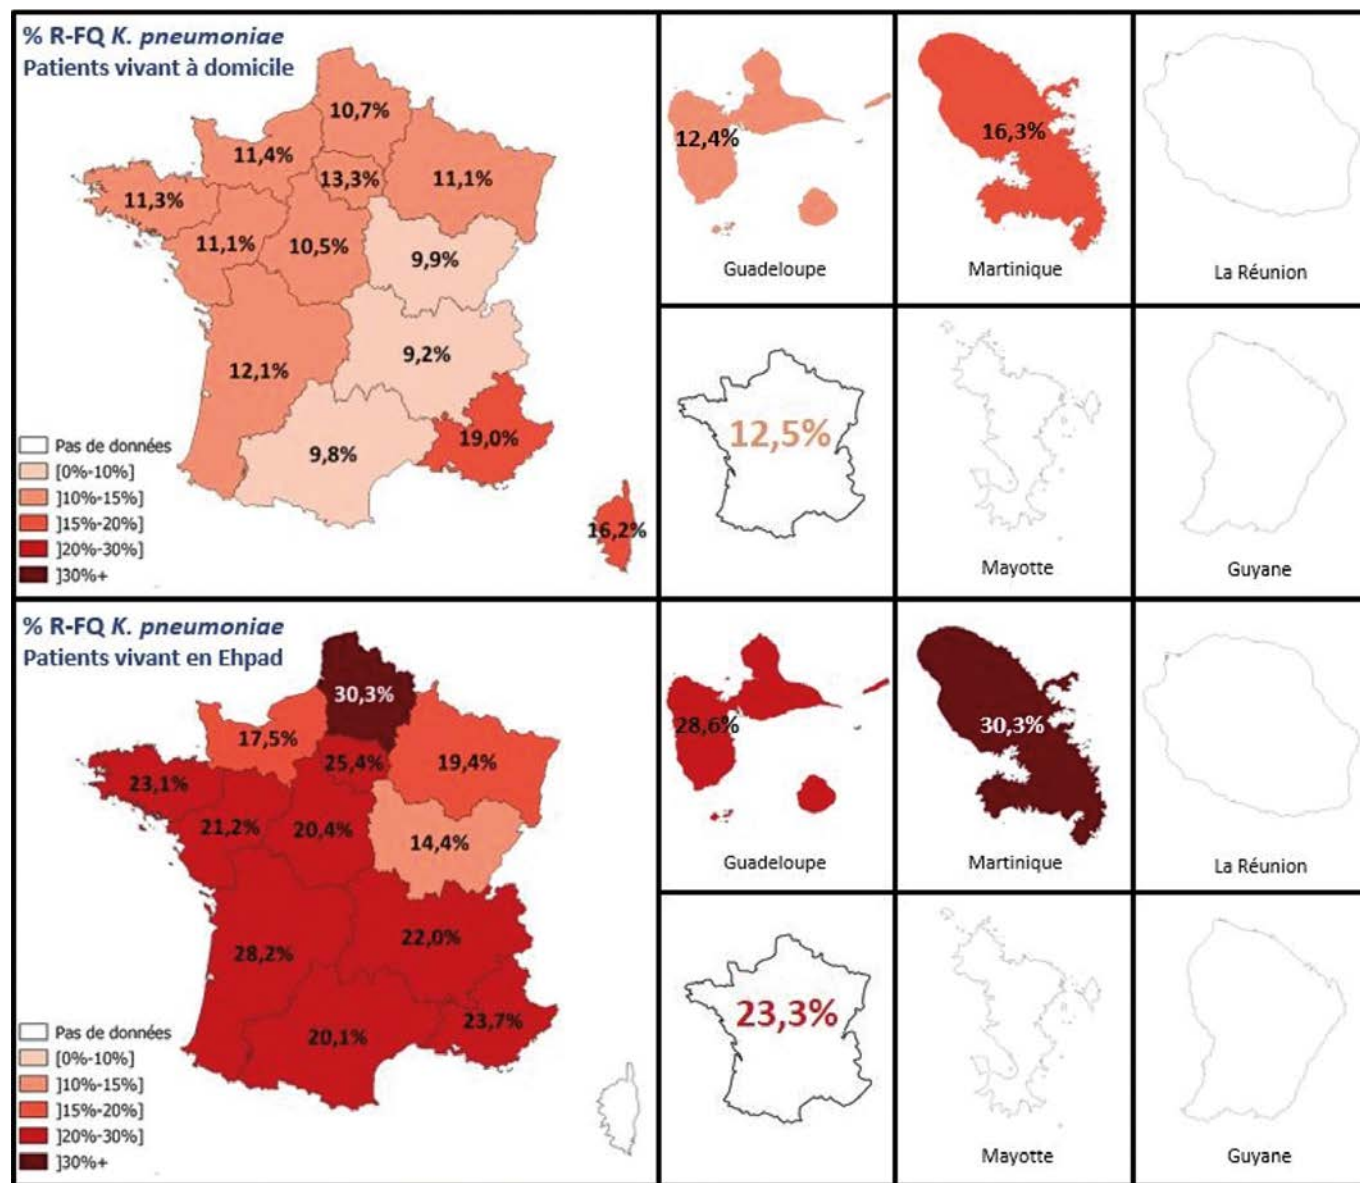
% R-FQ *K. pneumoniae*
Patients vivant à domicile

10,7%
11,4%
13,3%
11,1%
11,3%
11,1%
10,5%
9,9%
9,2%
12,1%
19,0%
9,8%
16,2%

Pas de données
[0%-10%]
]10%-15%]
]15%-20%]
]20%-30%]
]30%+

12,4%
Guadeloupe
16,3%
Martinique
La Réunion
12,5%
Mayotte
Guyane

% R-FQ *K. pneumoniae*
Patients vivant en Ehpad

30,3%
17,5%
25,4%
19,4%
23,1%
21,2%
20,4%
14,4%
28,2%
22,0%
20,1%
23,7%

Pas de données
[0%-10%]
]10%-15%]
]15%-20%]
]20%-30%]
]30%+

28,6%
Guadeloupe
30,3%
Martinique
La Réunion
23,3%
Mayotte
Guyane